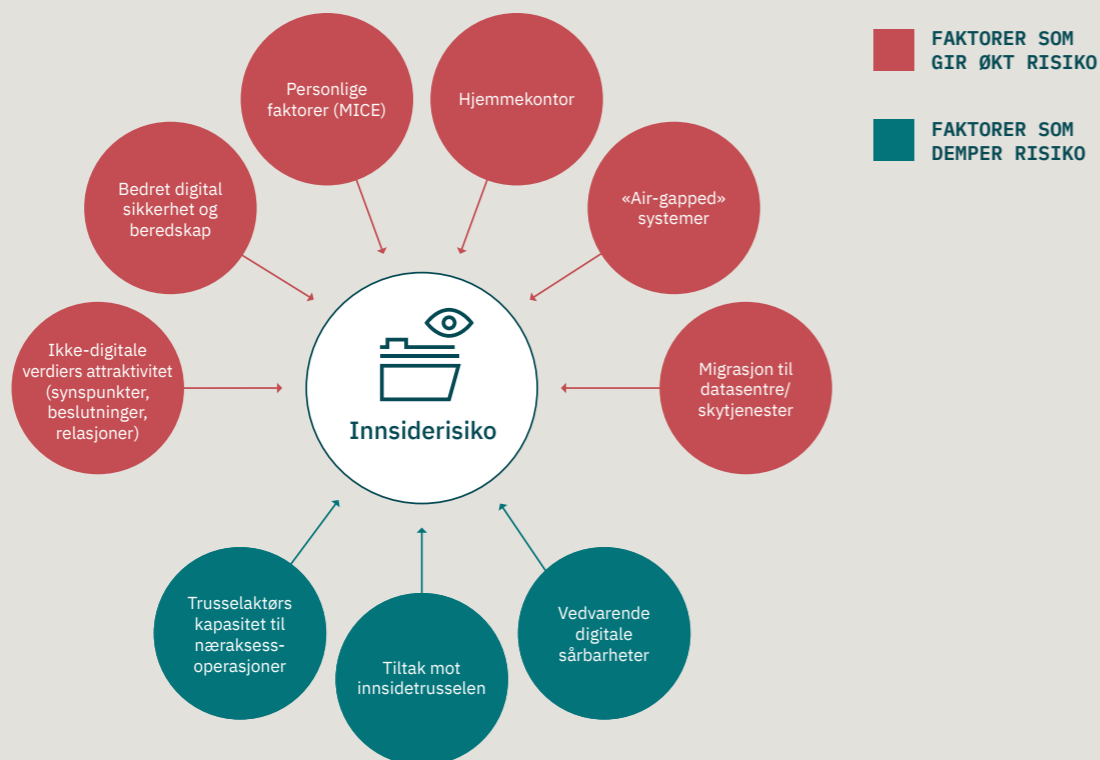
FAKTORER SOM GIR ØKT RISIKO

FAKTORER SOM DEMPER RISIKO

Personlige faktorer (MICE)

Hjemmekontor

Bedret digital sikkerhet og beredskap

«Air-gapped» systemer

Ikke-digitale verdiers attraktivitet (synspunkter, beslutninger, relasjoner)

Innsiderisiko

Migrasjon til datasentre/ skytjenester

Trusselaktørs kapasitet til næraksess-operasjoner

Tiltak mot innsidetrusselen

Vedvarende digitale sårbarheter